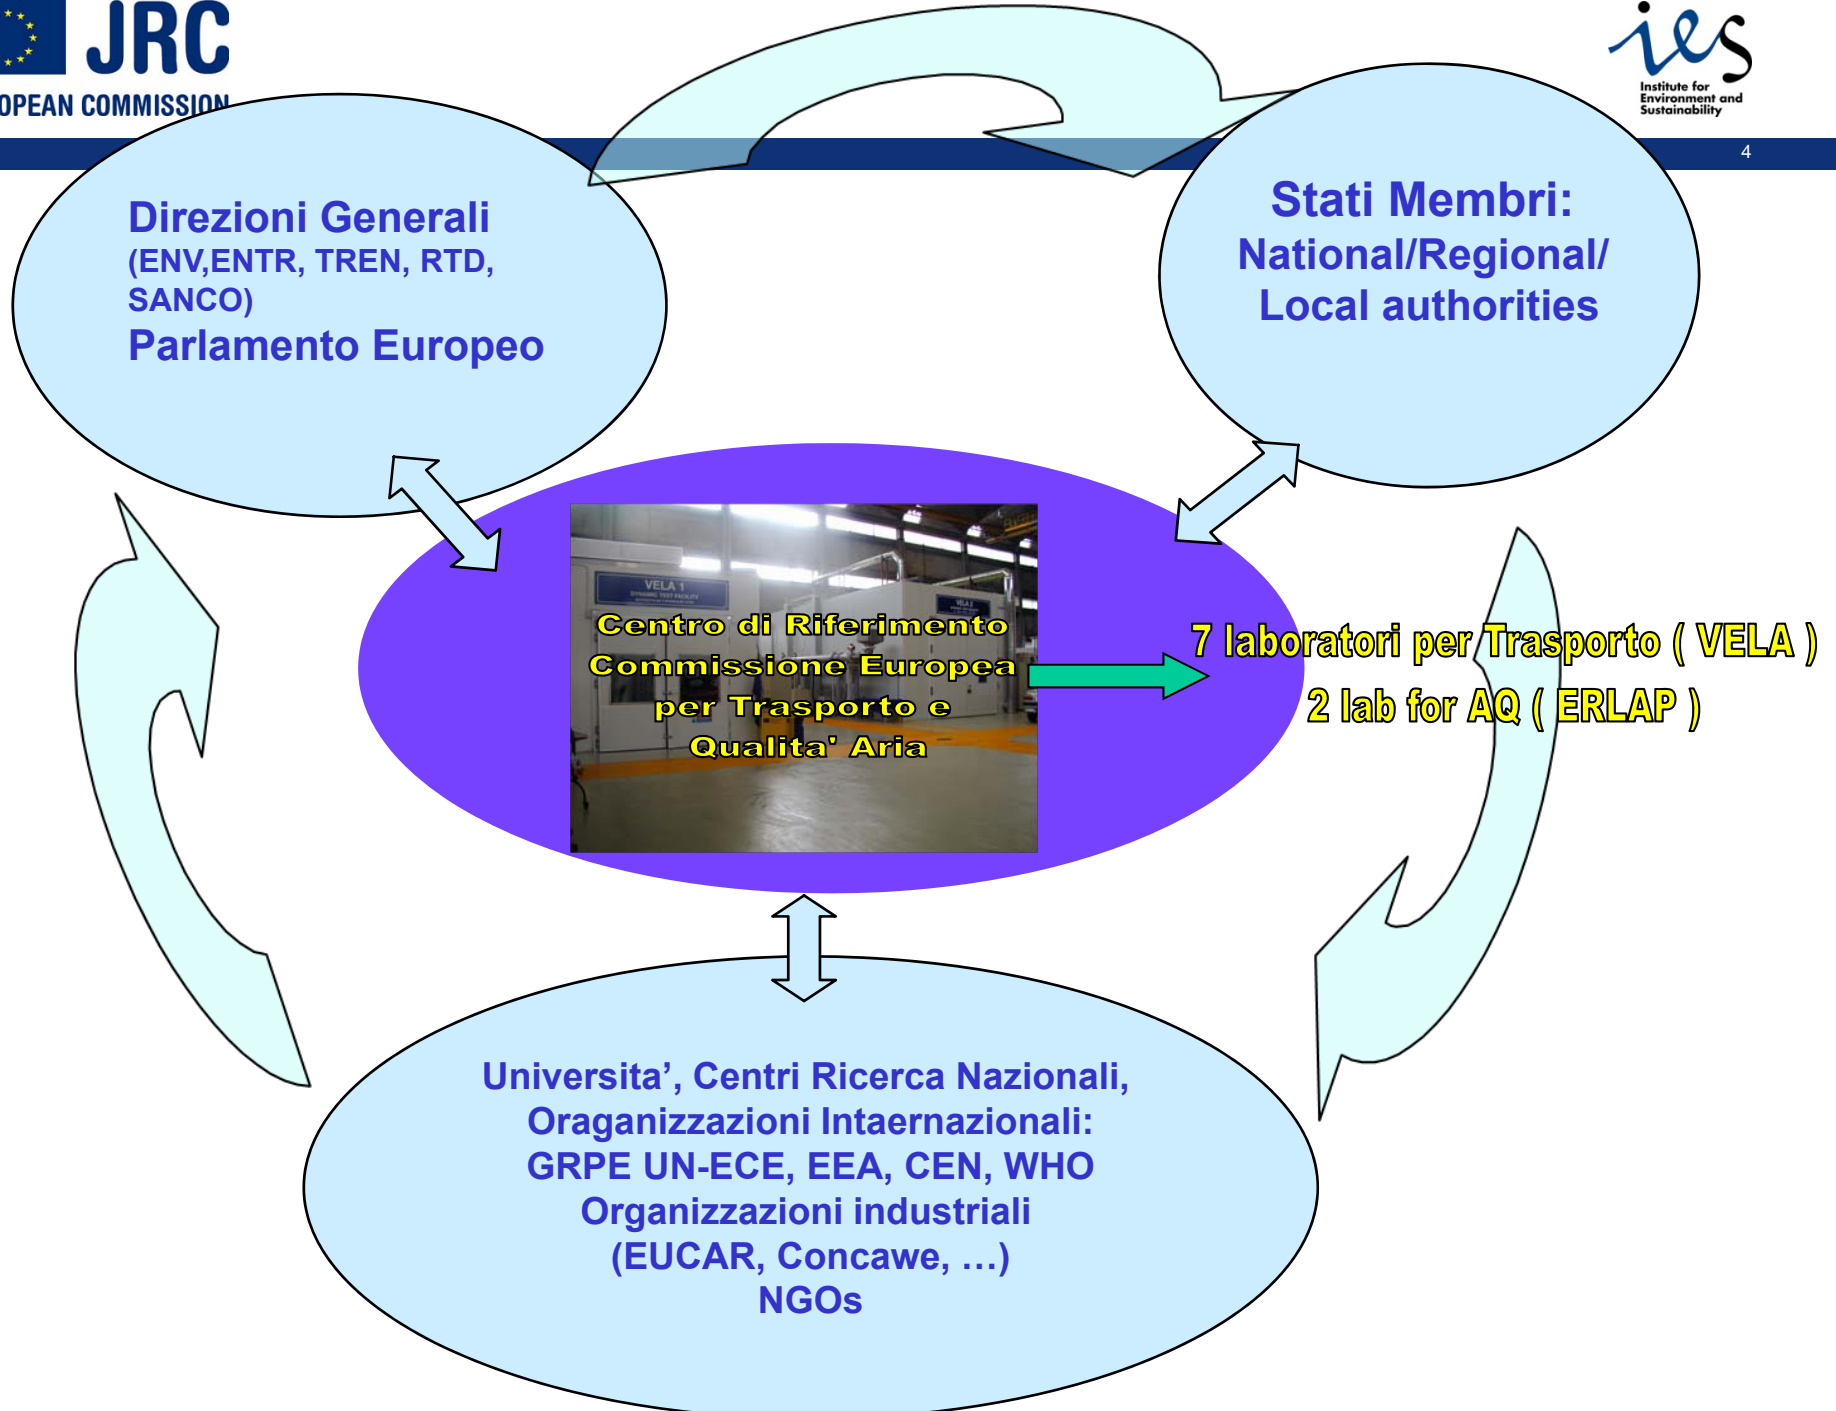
JRC
OPEAN COMMISSION

ies
Institute for Environment and Sustainability

4

Direzioni Generali
(ENV,ENTR, TREN, RTD, SANCO)
Parlamento Europeo

Stati Membri:
National/Regional/
Local authorities

VELA 1

Centro di Riferimento
Commissione Europea
per Trasporto e
Qualita' Aria

7 laboratori per Trasporto ( VELA )
2 lab for AQ ( ERLAP )

Universita', Centri Ricerca Nazionali,
Oraganizzazioni Intaernazionali:
GRPE UN-ECE, EEA, CEN, WHO
Organizzazioni industriali
(EUCAR, Concawe, …)
NGOs